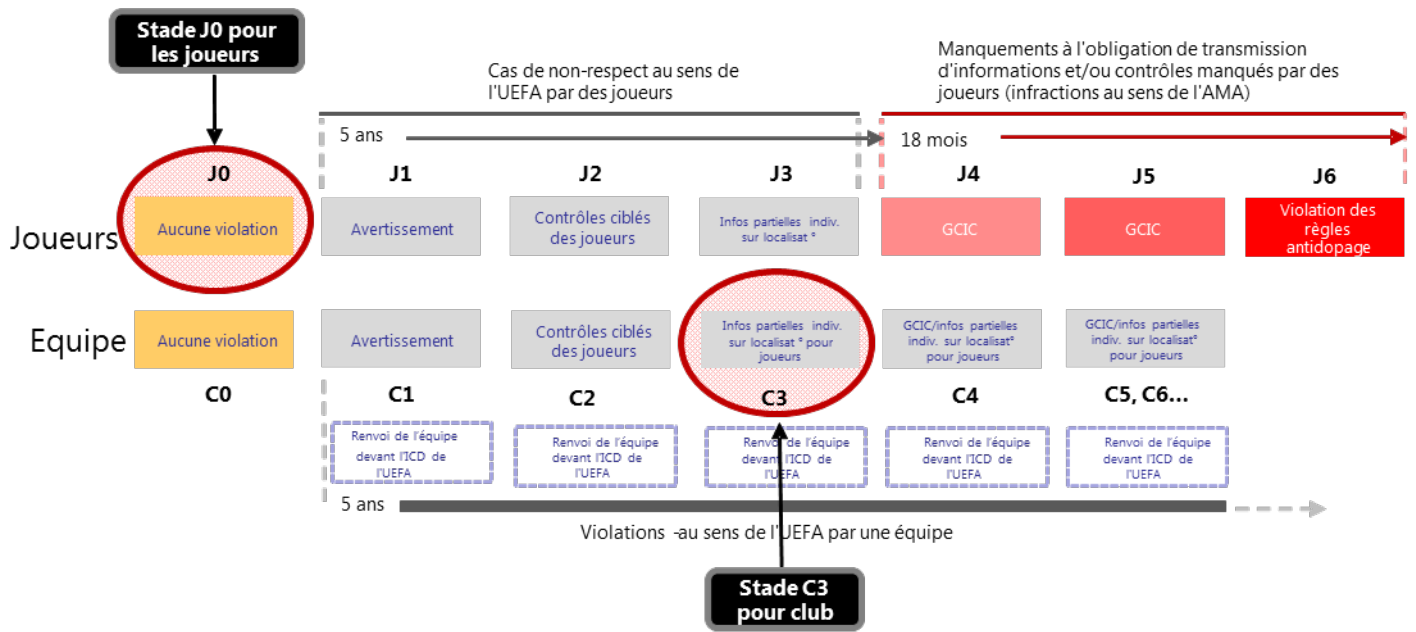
Stade J0 pour les joueurs

Cas de non-respect au sens de l'UEFA par des joueurs

Manquements à l'obligation de transmission d'informations et/ou contrôles manqués par des joueurs (infractions au sens de l'AMA)

5 ans

18 mois

J0

J1

J2

J3

J4

J5

J6

Joueurs

Aucune violation

Avertissement

Contrôles ciblés des joueurs

Infos partielles indiv. sur localisat°

GCIC

GCIC

Violation des règles antidopage

Equipe

Aucune violation

Avertissement

Contrôles ciblés des joueurs

Infos partielles indiv. sur localisat° pour joueurs

GCIC/infos partielles indiv. sur localisat° pour joueurs

GCIC/infos partielles indiv. sur localisat° pour joueurs

C0

C1

C2

C3

C4

C5, C6...

Renvoi de l'équipe devant l'ICD de l'UEFA

Renvoi de l'équipe devant l'ICD de l'UEFA

Renvoi de l'équipe devant l'ICD de l'UEFA

Renvoi de l'équipe devant l'ICD de l'UEFA

Renvoi de l'équipe devant l'ICD de l'UEFA

5 ans

Violations -au sens de l'UEFA par une équipe

Stade C3 pour club